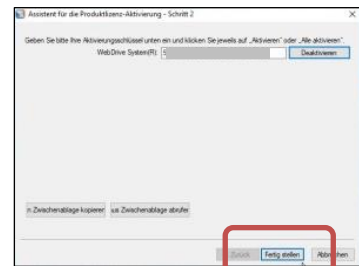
Assistent für die Produktlizenz-Aktivierung - Schritt 2

Geben Sie bitte Ihre Aktivierungsschlüssel unten ein und klicken Sie jeweils auf „Aktivieren" oder „Alle aktivieren".

WebDrive System(R): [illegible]

Deaktivieren

n Zwischenablage kopieren

us Zwischenablage abrufen

Zurück

Fertig stellen

Abbr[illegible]chen